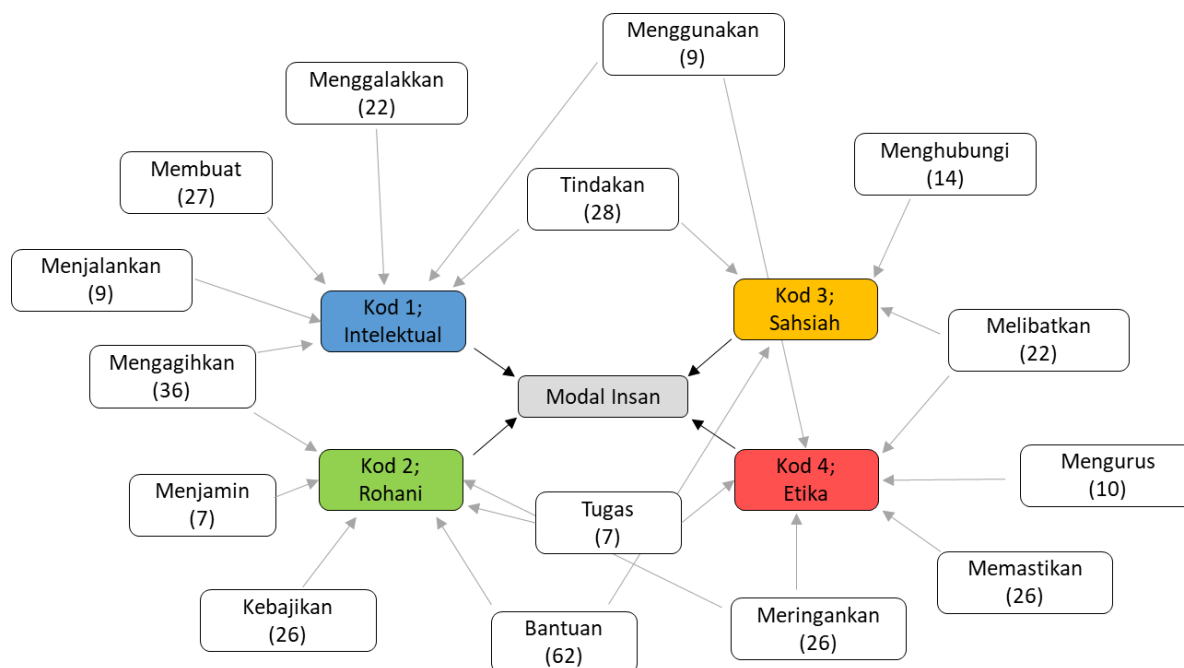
Menggunakan (9)

Menggalakkan (22)

Membuat (27)

Tindakan (28)

Menghubungi (14)

Menjalankan (9)

Kod 1; Intelektual

Kod 3; Sahsiah

Melibatkan (22)

Mengagihkan (36)

Modal Insan

Kod 2; Rohani

Kod 4; Etika

Mengurus (10)

Menjamin (7)

Tugas (7)

Memastikan (26)

Kebajikan (26)

Bantuan (62)

Meringankan (26)